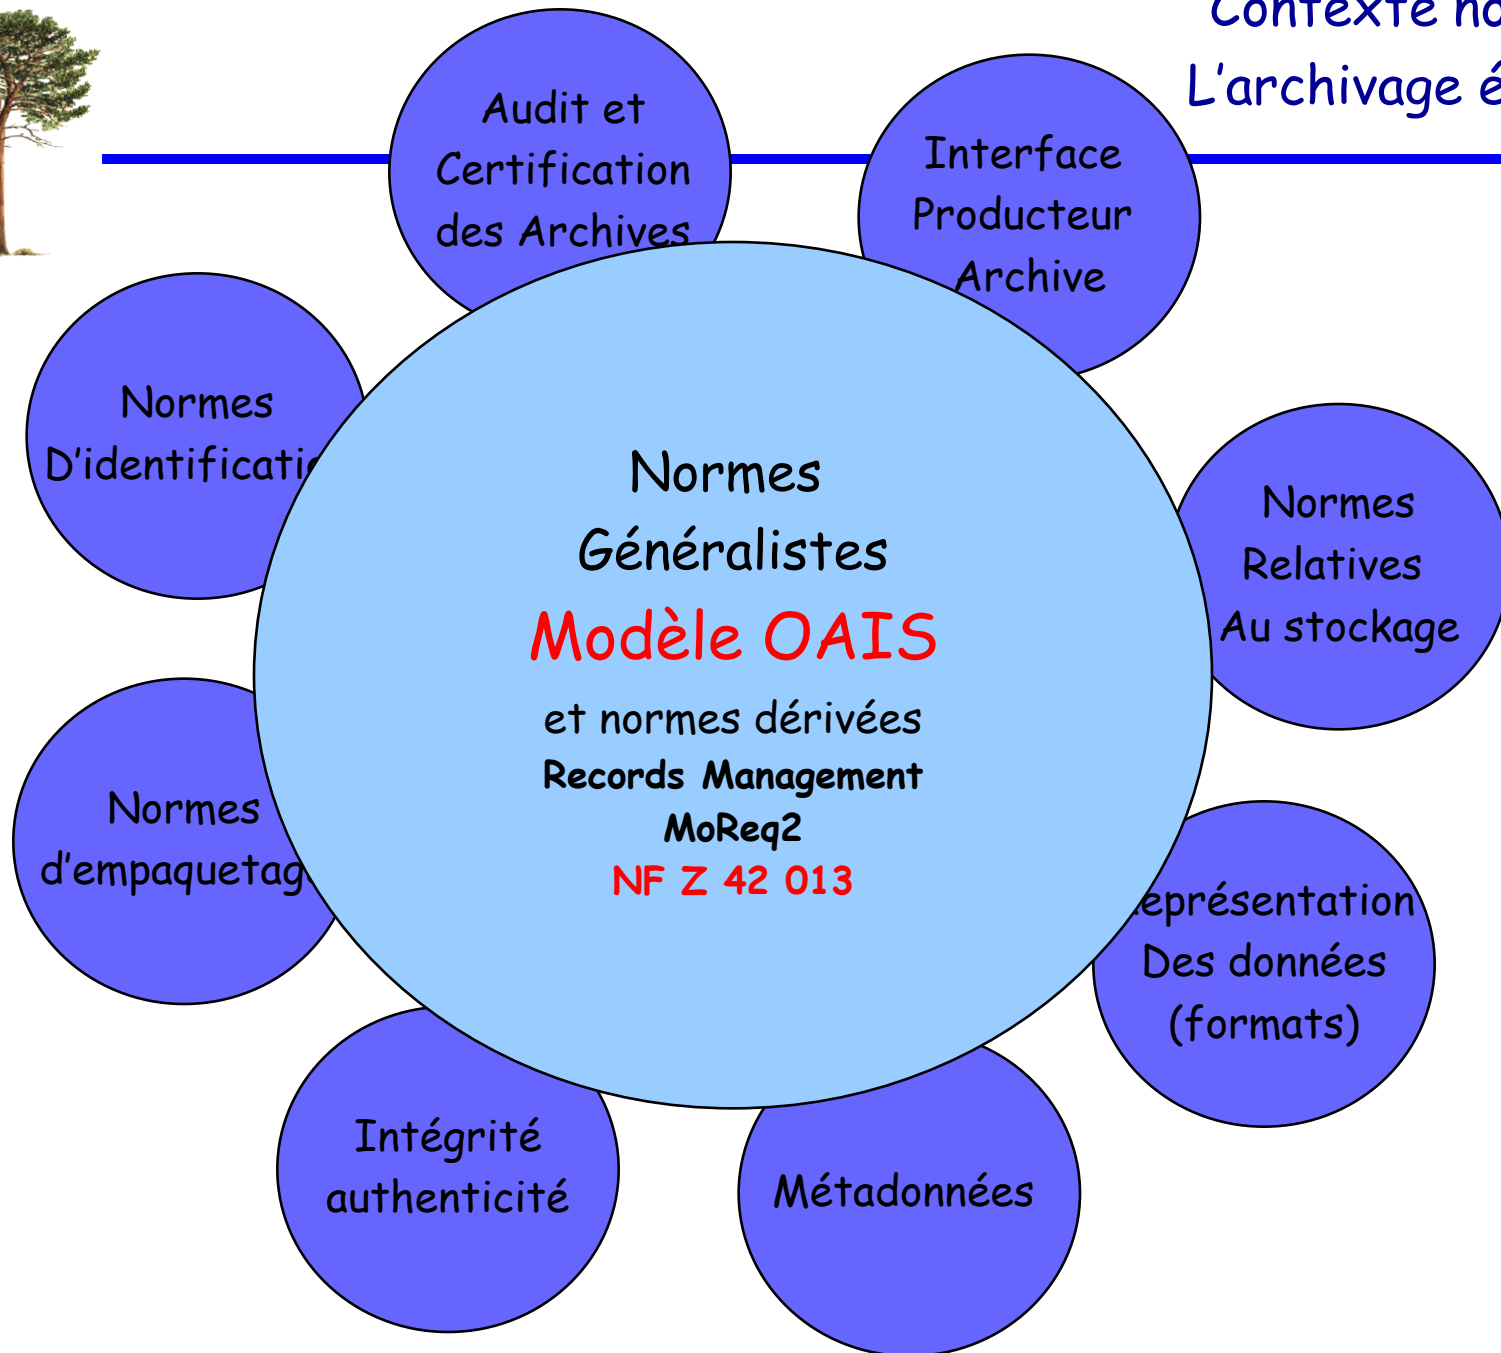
Contexte no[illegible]
L'archivage é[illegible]

Audit et Certification des Archives

Interface Producteur Archive

Normes D'identificati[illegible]

Normes Généralistes
Modèle OAIS
et normes dérivées
Records Management
MoReq2
NF Z 42 013

Normes Relatives Au stockage

Normes d'empaqueta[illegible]

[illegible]eprésentation Des données (formats)

Intégrité authenticité

Métadonnées